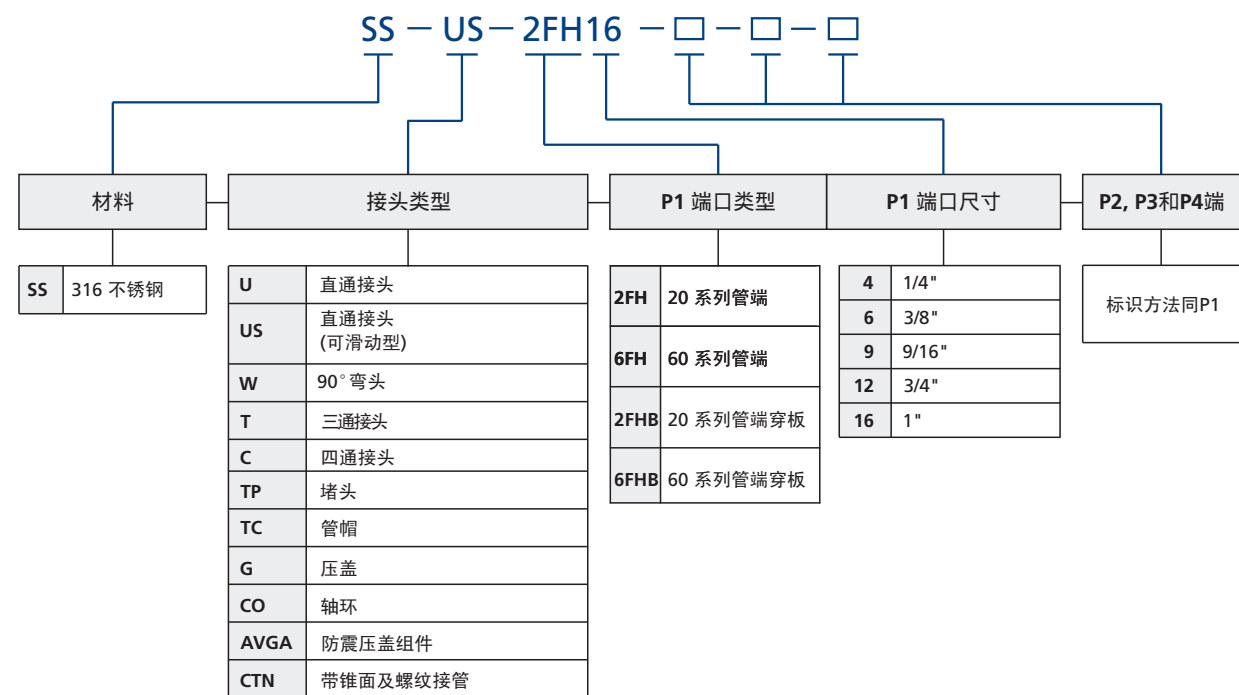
SS — US — 2FH16 — □ — □ — □

材料

| SS | 316 不锈钢 |
|---|---|

接头类型

| U | 直通接头 |
|---|---|
| US | 直通接头 (可滑动型) |
| W | 90° 弯头 |
| T | 三通接头 |
| C | 四通接头 |
| TP | 堵头 |
| TC | 管帽 |
| G | 压盖 |
| CO | 轴环 |
| AVGA | 防震压盖组件 |
| CTN | 带锥面及螺纹接管 |

P1 端口类型

| 2FH | 20 系列管端 |
|---|---|
| 6FH | 60 系列管端 |
| 2FHB | 20 系列管端穿板 |
| 6FHB | 60 系列管端穿板 |

P1 端口尺寸

| 4 | 1/4" |
|---|---|
| 6 | 3/8" |
| 9 | 9/16" |
| 12 | 3/4" |
| 16 | 1" |

P2, P3和P4端

标识方法同P1